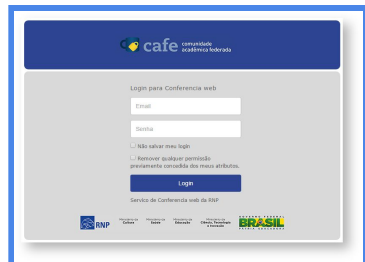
cafe comunidade acadêmica federada

Login para Conferencia web

Email

Senha

Não salvar meu login

Remover qualquer permissão previamente concedida dos meus atributos.

Login

Serviço de Conferencia web da RNP

RNP

Ministério da Cultura

Ministério da Saúde

Ministério da Educação

Ministério da Ciência, Tecnologia e Inovação

BRASIL